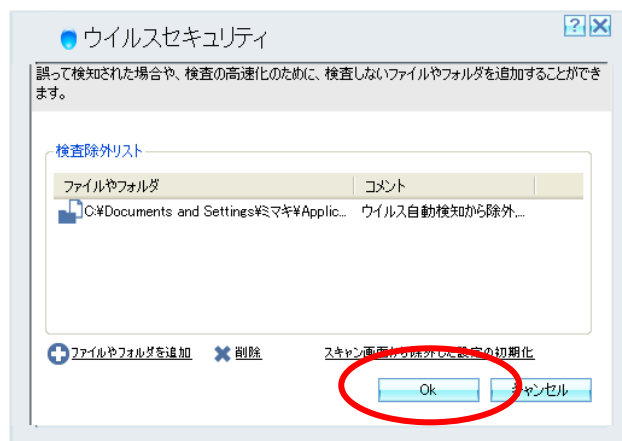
ウイルスセキュリティ

?

誤って検知された場合や、検査の高速化のために、検査しないファイルやフォルダを追加することができます。

検査除外リスト

| ファイルやフォルダ | コメント |
|---|---|
| C:¥Documents and Settings¥ミマキ¥Applic... | ウイルス自動検知から除外... |

ファイルやフォルダを追加　削除　スキャン画面から除外した設定の初期化

Ok　キャンセル